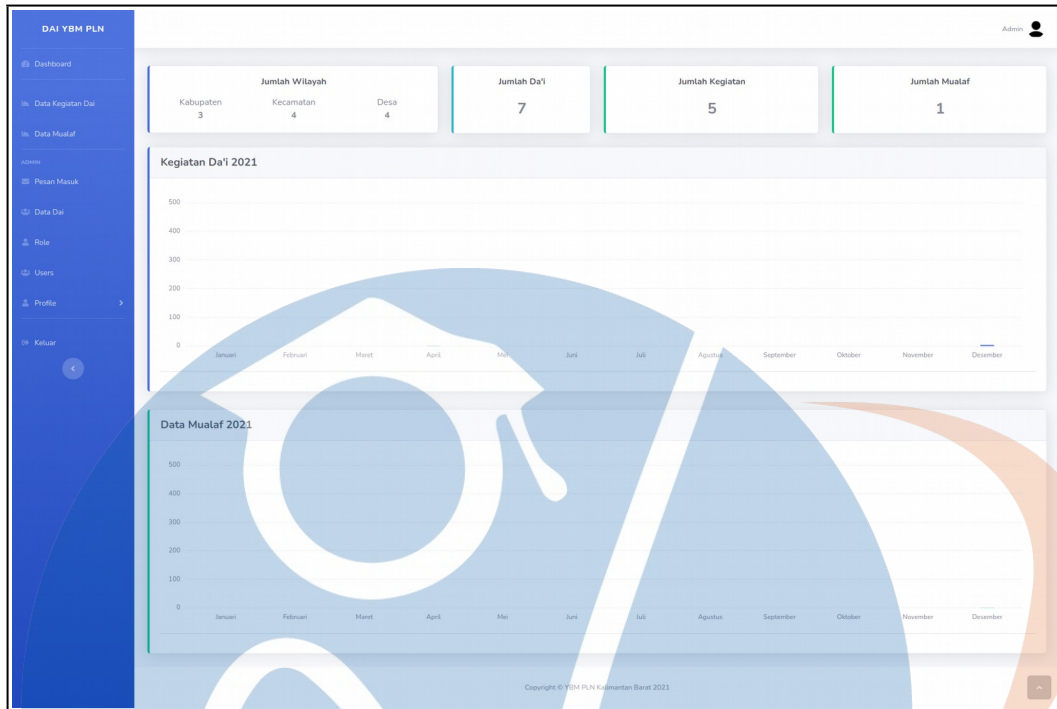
DAI YBM PLN

Dashboard

Data Kegiatan Dai

Data Mualaf

ADMIN

Pesan Masuk

Data Dai

Role

Users

Profile

Keluar

Admin

Jumlah Wilayah

| Kabupaten | Kecamatan | Desa |
|---|---|---|
| 3 | 4 | 4 |

Jumlah Da'i
7

Jumlah Kegiatan
5

Jumlah Mualaf
1

Kegiatan Da'i 2021

500
400
300
200
100
0

Januari Februari Maret April Mei Juni Juli Agustus September Oktober November Desember

Data Mualaf 2021

500
400
300
200
100
0

Januari Februari Maret April Mei Juni Juli Agustus September Oktober November Desember

Copyright © YBM PLN Kalimantan Barat 2021